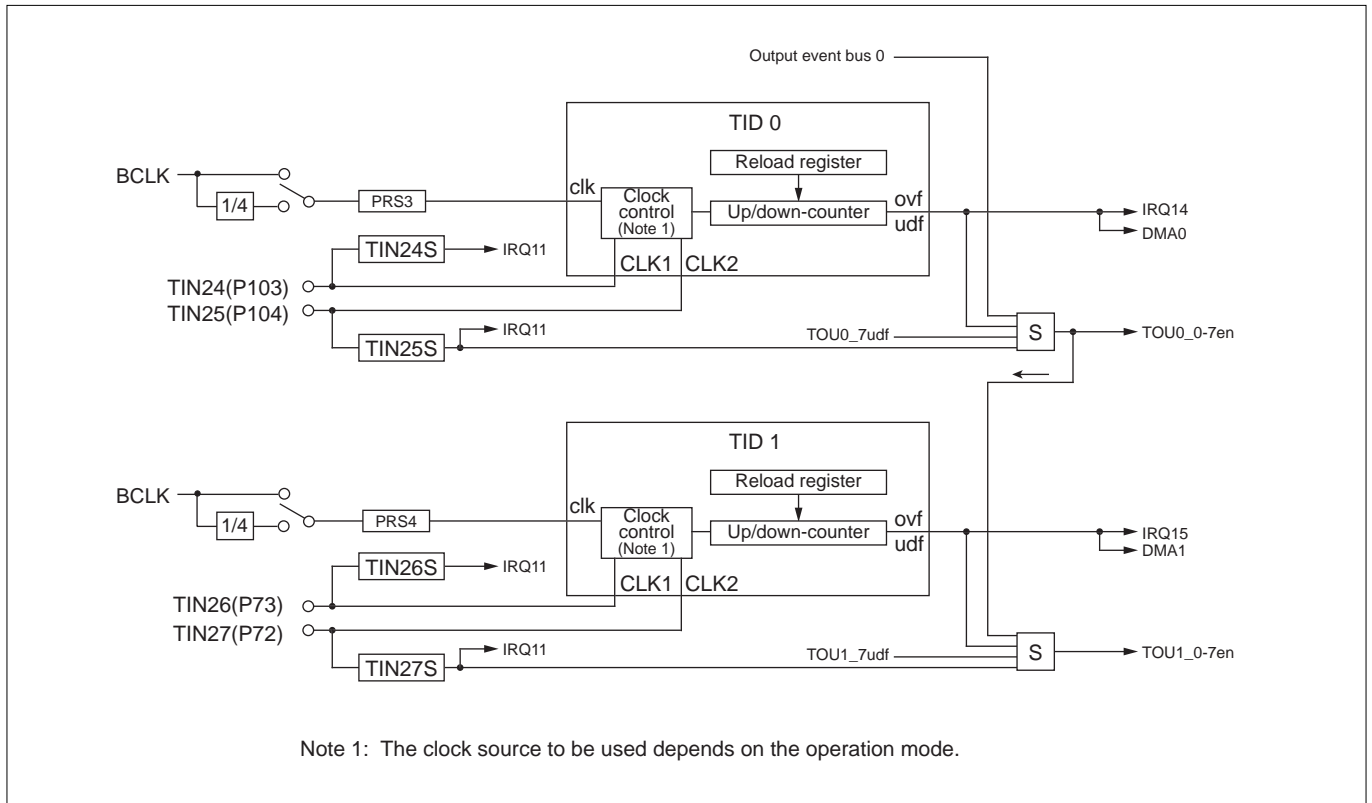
Output event bus 0

TID 0

Reload register

BCLK

1/4

PRS3

clk

Clock control (Note 1)

Up/down-counter

ovf
udf

IRQ14
DMA0

TIN24S

IRQ11

CLK1 CLK2

TIN24(P103)
TIN25(P104)

IRQ11

TOU0_7udf

S

TOU0_0-7en

TIN25S

TID 1

Reload register

BCLK

1/4

PRS4

clk

Clock control (Note 1)

Up/down-counter

ovf
udf

IRQ15
DMA1

TIN26S

IRQ11

CLK1 CLK2

TIN26(P73)
TIN27(P72)

IRQ11

TOU1_7udf

S

TOU1_0-7en

TIN27S

Note 1: The clock source to be used depends on the operation mode.